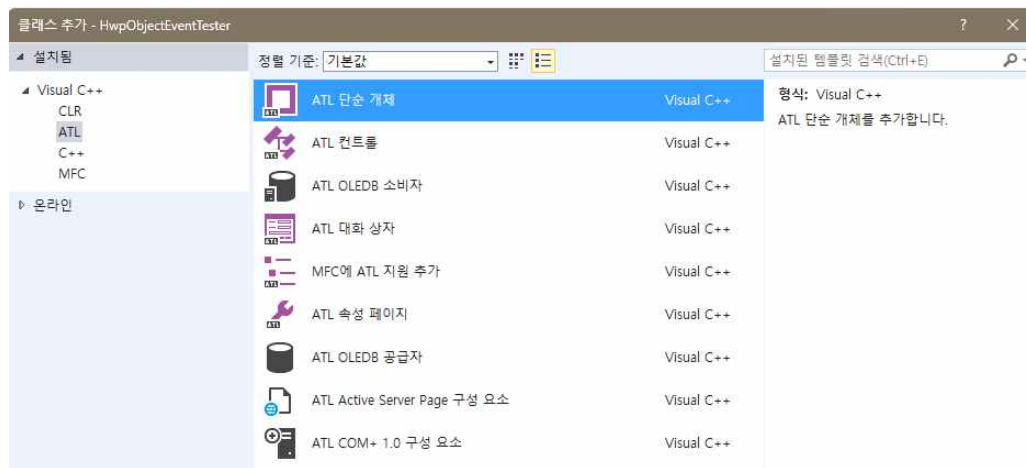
클래스 추가 - HwpObjectEventTester

?

✕

◢ 설치됨

◢ Visual C++

CLR

ATL

C++

MFC

▷ 온라인

정렬 기준: 기본값

설치된 템플릿 검색(Ctrl+E)

ATL 단순 개체 Visual C++

ATL 컨트롤 Visual C++

ATL OLEDB 소비자 Visual C++

ATL 대화 상자 Visual C++

MFC에 ATL 지원 추가 Visual C++

ATL 속성 페이지 Visual C++

ATL OLEDB 공급자 Visual C++

ATL Active Server Page 구성 요소 Visual C++

ATL COM+ 1.0 구성 요소 Visual C++

형식: Visual C++

ATL 단순 개체를 추가합니다.

ATL

ATL

ATL

ATL

ATL

ATL